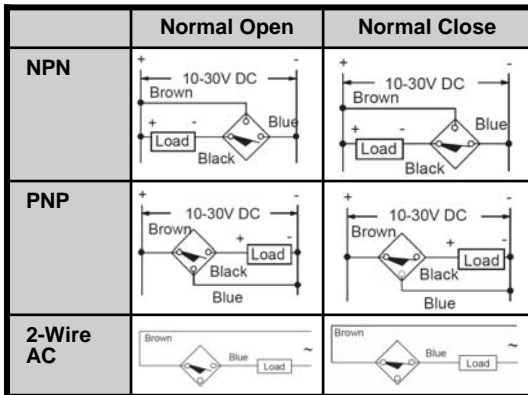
| | Normal Open | Normal Close |
|---|---|---|
| NPN | + - 10-30V DC Brown + - Load Blue Black | + - 10-30V DC Brown + - Load Blue Black |
| PNP | + - 10-30V DC Brown + - Load Black Blue | + - 10-30V DC Brown + - Load Black Blue |
| 2-Wire AC | Brown Blue Load ~ | Brown Blue Load ~ |